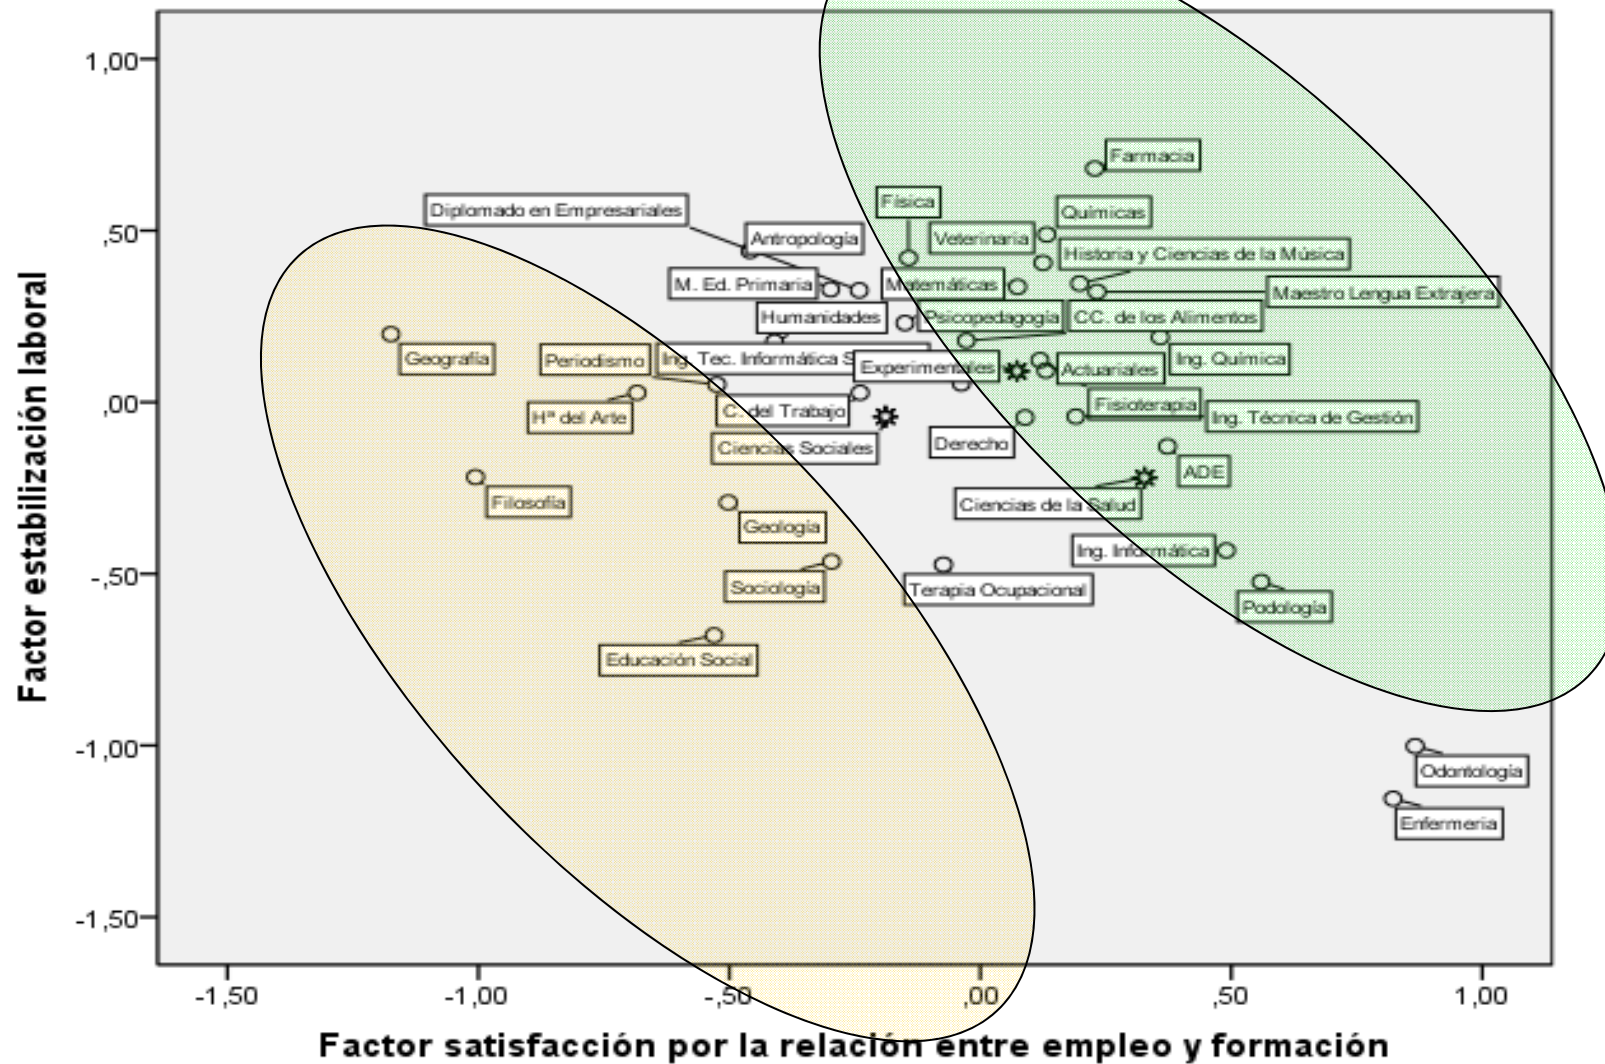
Factor estabilización laboral

1,00
,50
,00
-,50
-1,00
-1,50

Farmacia
Física
Químicas
Diplomado en Empresariales
Veterinaria
Antropología
Historia y Ciencias de la Música
M. Ed. Primaria
Matemáticas
Maestro Lengua Extrajera
Humanidades
Psicopedagogía
CC. de los Alimentos
Geografía
Periodismo
Ing. Tec. Informática S
Experimentales
Ing. Química
Actuariales
Hª del Arte
C. del Trabajo
Fisioterapia
Ing. Técnica de Gestión
Ciencias Sociales
Derecho
ADE
Filosofía
Ciencias de la Salud
Geología
Ing. Informática
Sociología
Terapia Ocupacional
Podología
Educación Social
Odontología
Enfermería

-1,50
-1,00
-,50
,00
,50
1,00

Factor satisfacción por la relación entre empleo y formación